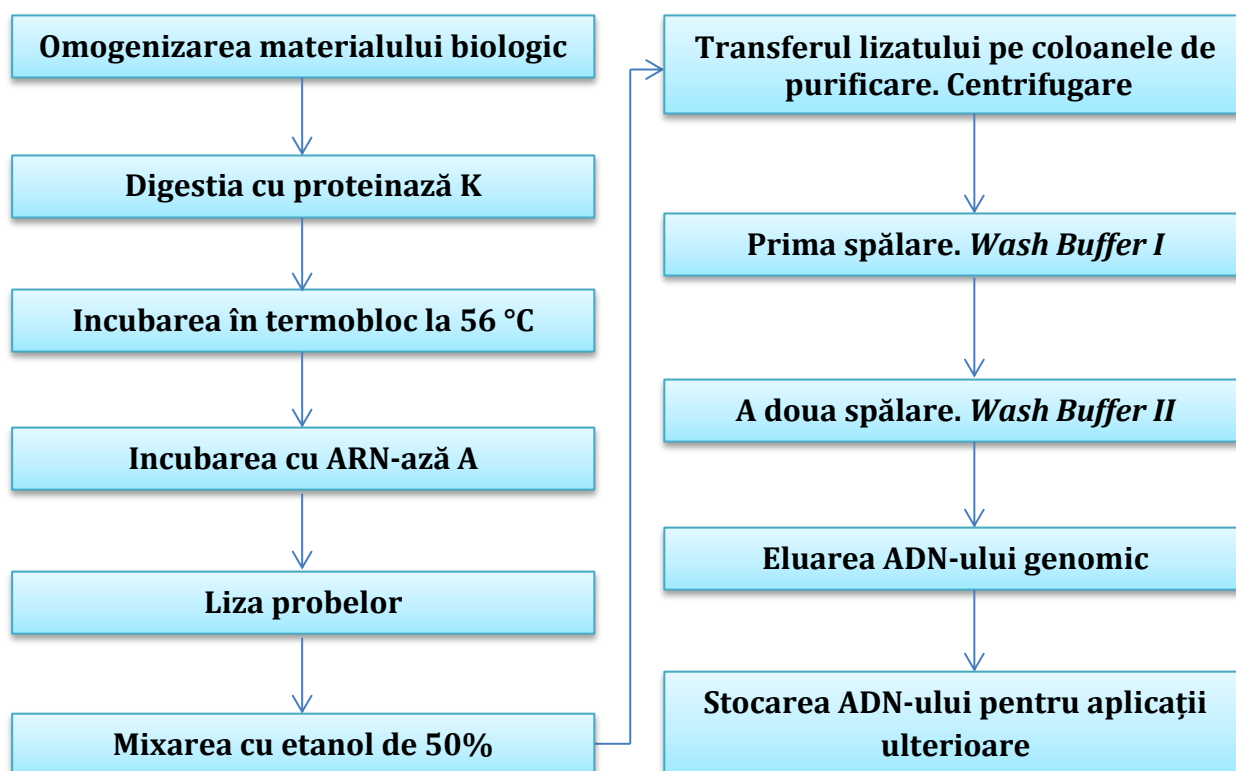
Omogenizarea materialului biologic

Digestia cu proteinază K

Incubarea în termobloc la 56 °C

Incubarea cu ARN-ază A

Liza probelor

Mixarea cu etanol de 50%

Transferul lizatului pe coloanele de purificare. Centrifugare

Prima spălare. *Wash Buffer I*

A doua spălare. *Wash Buffer II*

Eluarea ADN-ului genomic

Stocarea ADN-ului pentru aplicații ulterioare